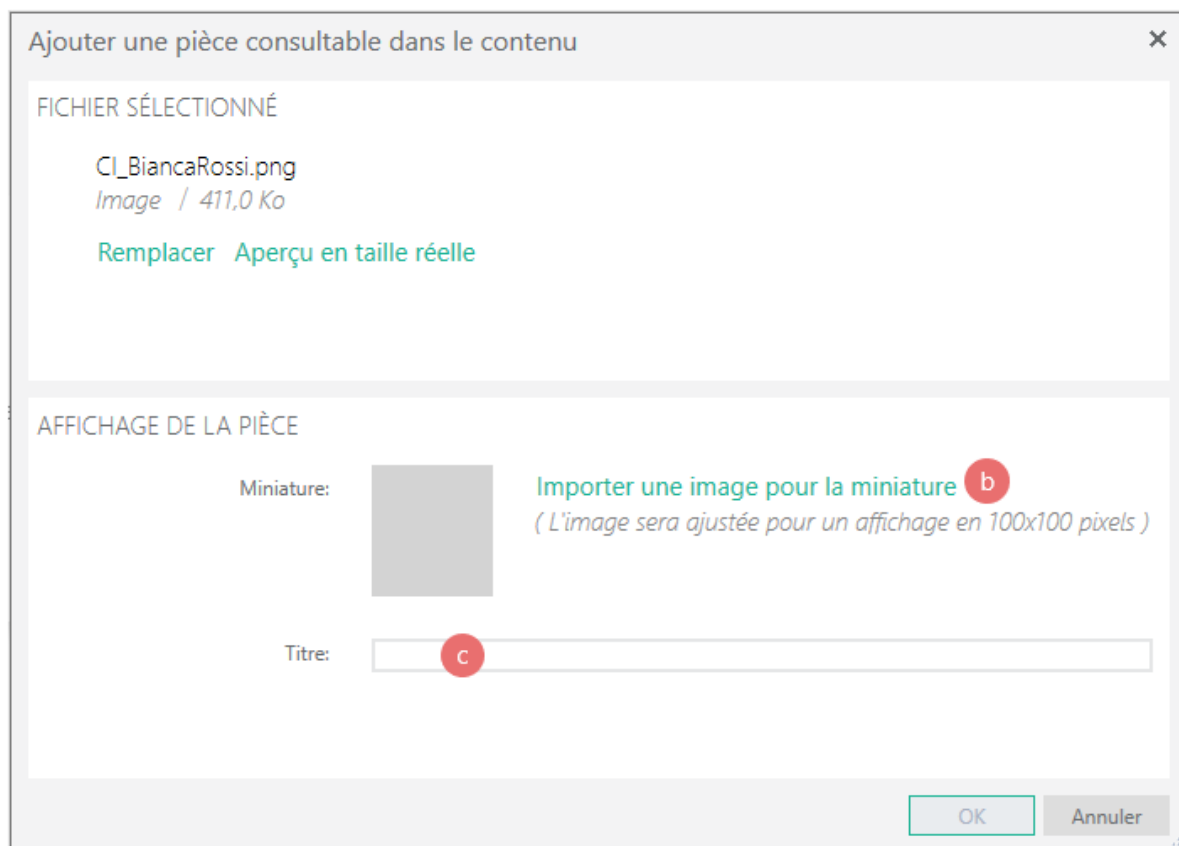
Ajouter une pièce consultable dans le contenu
×

FICHIER SÉLECTIONNÉ

CI_BiancaRossi.png
Image / 411,0 Ko

Remplacer Aperçu en taille réelle

AFFICHAGE DE LA PIÈCE

Miniature:
Importer une image pour la miniature b
( L'image sera ajustée pour un affichage en 100x100 pixels )

Titre: c

OK Annuler